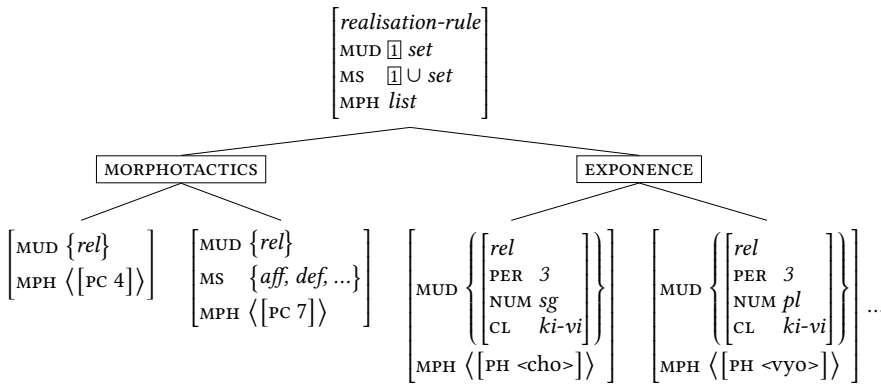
$\begin{bmatrix} \textit{realisation-rule} \\ \text{MUD } \boxed{1} \textit{ set} \\ \text{MS } \boxed{1} \cup \textit{set} \\ \text{MPH } \textit{list} \end{bmatrix}$

MORPHOTACTICS

EXPONENCE

$\begin{bmatrix} \text{MUD } \{\textit{rel}\} \\ \text{MPH } \langle [\text{PC } 4] \rangle \end{bmatrix}$

$\begin{bmatrix} \text{MUD } \{\textit{rel}\} \\ \text{MS } \{\textit{aff, def, ...}\} \\ \text{MPH } \langle [\text{PC } 7] \rangle \end{bmatrix}$

$\begin{bmatrix} \text{MUD } \left\{ \begin{bmatrix} \textit{rel} \\ \text{PER } \textit{3} \\ \text{NUM } \textit{sg} \\ \text{CL } \textit{ki-vi} \end{bmatrix} \right\} \\ \text{MPH } \langle [\text{PH <cho>}] \rangle \end{bmatrix}$

$\begin{bmatrix} \text{MUD } \left\{ \begin{bmatrix} \textit{rel} \\ \text{PER } \textit{3} \\ \text{NUM } \textit{pl} \\ \text{CL } \textit{ki-vi} \end{bmatrix} \right\} \\ \text{MPH } \langle [\text{PH <vyo>}] \rangle \end{bmatrix}$ ...